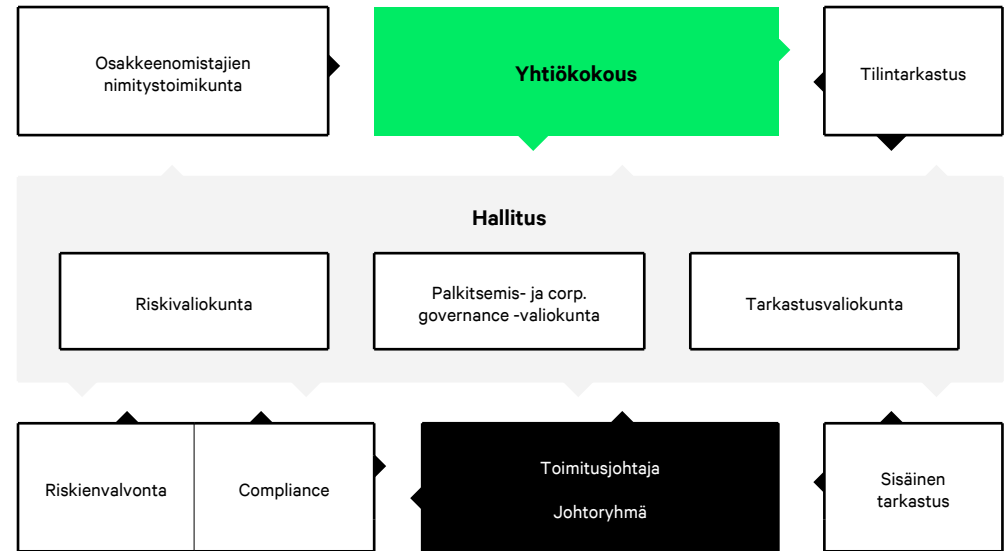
Osakkeenomistajien nimitystoimikunta

Yhtiökokous

Tilintarkastus

Hallitus

Riskivaliokunta

Palkitsemis- ja corp. governance -valiokunta

Tarkastusvaliokunta

Riskienvalvonta

Compliance

Toimitusjohtaja

Johtoryhmä

Sisäinen tarkastus